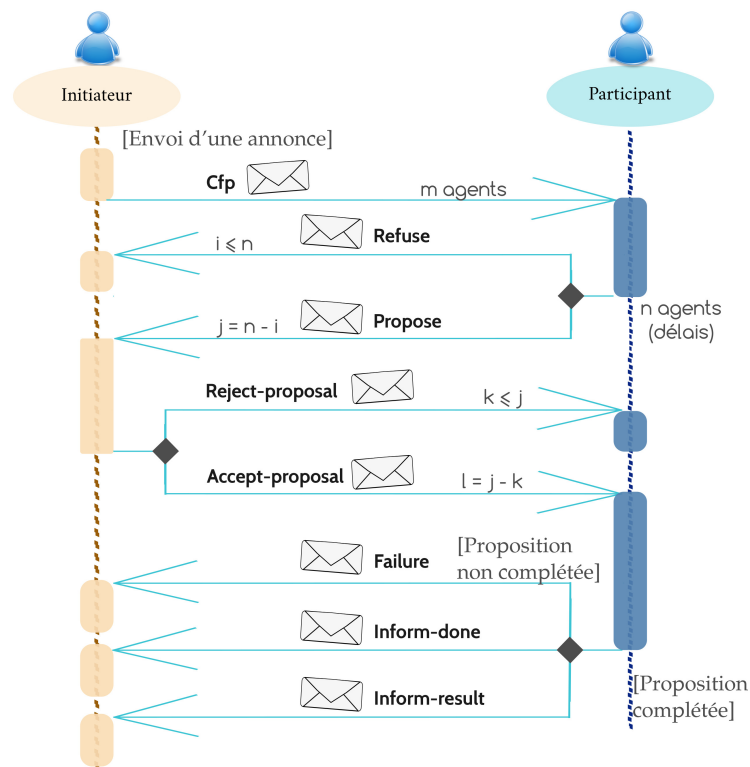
Initiateur

Participant

[Envoi d'une annonce]

Cfp

m agents

Refuse

$i \leqslant n$

n agents (délais)

Propose

$j = n - i$

Reject-proposal

$k \leqslant j$

Accept-proposal

$l = j - k$

Failure

[Proposition non complétée]

Inform-done

Inform-result

[Proposition complétée]